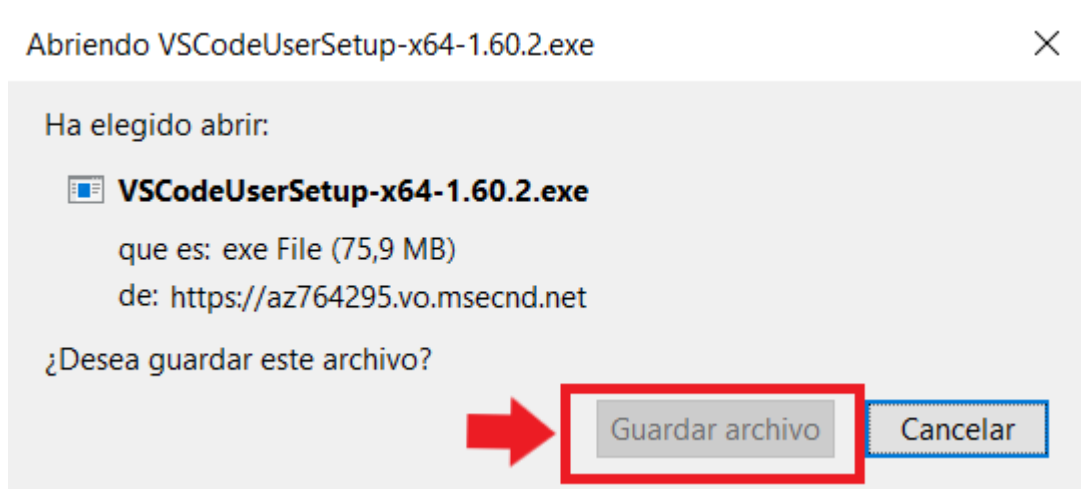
Abriendo VSCodeUserSetup-x64-1.60.2.exe

Ha elegido abrir:

VSCodeUserSetup-x64-1.60.2.exe

que es: exe File (75,9 MB)

de: https://az764295.vo.msecnd.net

¿Desea guardar este archivo?

Guardar archivo

Cancelar